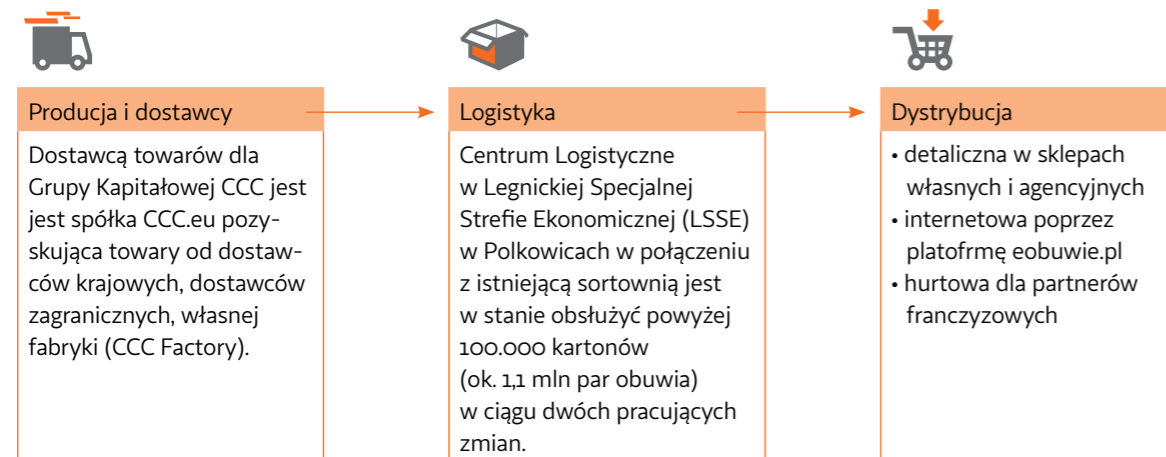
Producja i dostawcy

Dostawcą towarów dla Grupy Kapitałowej CCC jest jest spółka CCC.eu pozyskująca towary od dostawców krajowych, dostawców zagranicznych, własnej fabryki (CCC Factory).

Logistyka

Centrum Logistyczne w Legnickiej Specjalnej Strefie Ekonomicznej (LSSE) w Polkowicach w połączeniu z istniejącą sortownią jest w stanie obsłużyć powyżej 100.000 kartonów (ok. 1,1 mln par obuwia) w ciągu dwóch pracujących zmian.

Dystrybucja

• detaliczna w sklepach własnych i agencyjnych
• internetowa poprzez platofrmę eobuwie.pl
• hurtowa dla partnerów franczyzowych